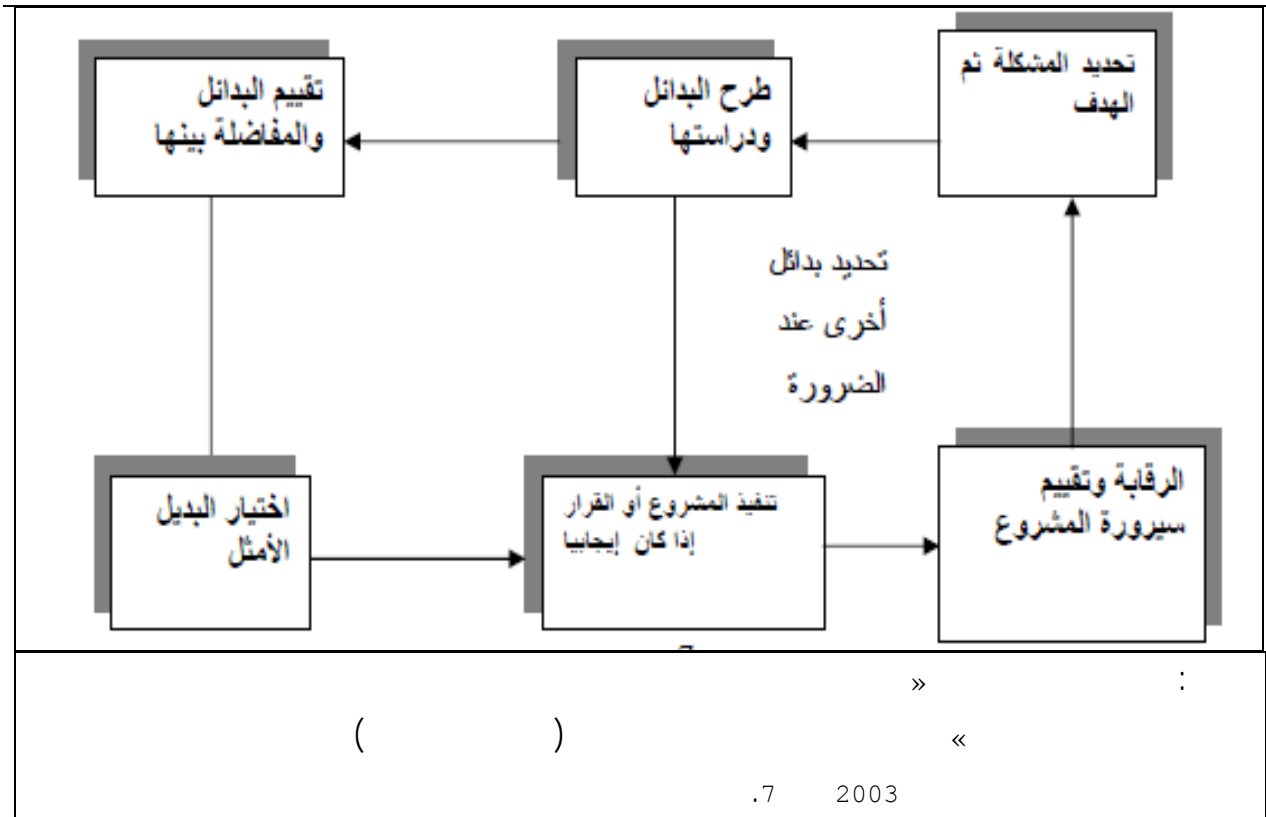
تحديد المشكلة ثم الهدف

طرح البدائل ودراستها

تقييم البدائل والمفاضلة بينها

تحديد بدائل أخرى عند الضرورة

الرقابة وتقييم سيرورة المشروع

تنفيذ المشروع أو القرار إذا كان إيجابيا

اختيار البديل الأمثل

: »

« ( )

2003 .7